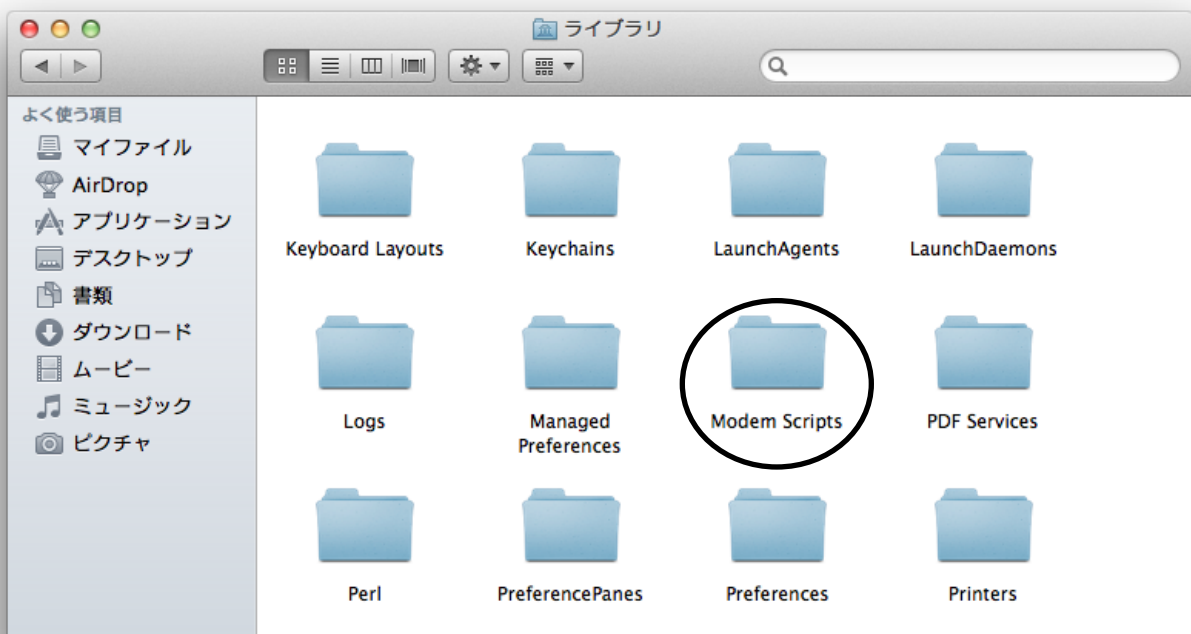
ライブラリ

よく使う項目
マイファイル
AirDrop
アプリケーション
デスクトップ
書類
ダウンロード
ムービー
ミュージック
ピクチャ

Keyboard Layouts
Keychains
LaunchAgents
LaunchDaemons
Logs
Managed Preferences
Modem Scripts
PDF Services
Perl
PreferencePanes
Preferences
Printers